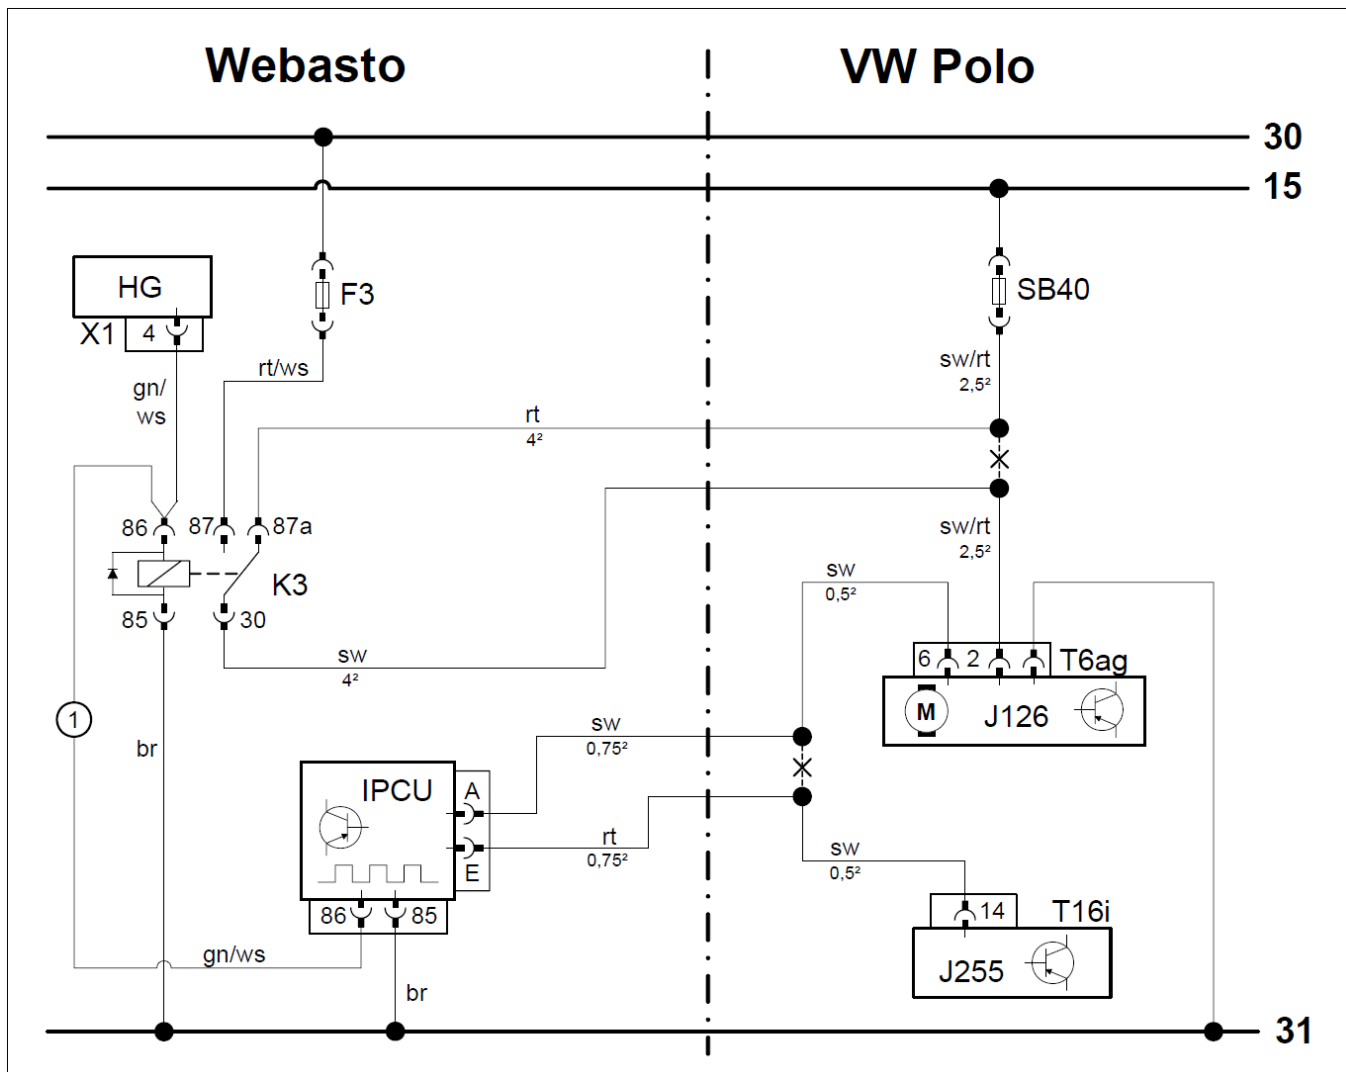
Webasto

VW Polo

30

15

HG

X1 4

F3

SB40

rt/ws

gn/ ws

sw/rt $2,5^2$

rt $4^2$

86 87 87a

K3

85 30

sw/rt $2,5^2$

sw $0,5^2$

6 2 T6ag

M J126

sw $4^2$

1

br

IPCU

A

E

sw $0,75^2$

rt $0,75^2$

sw $0,5^2$

14 T16i

J255

86 85

gn/ws

br

31